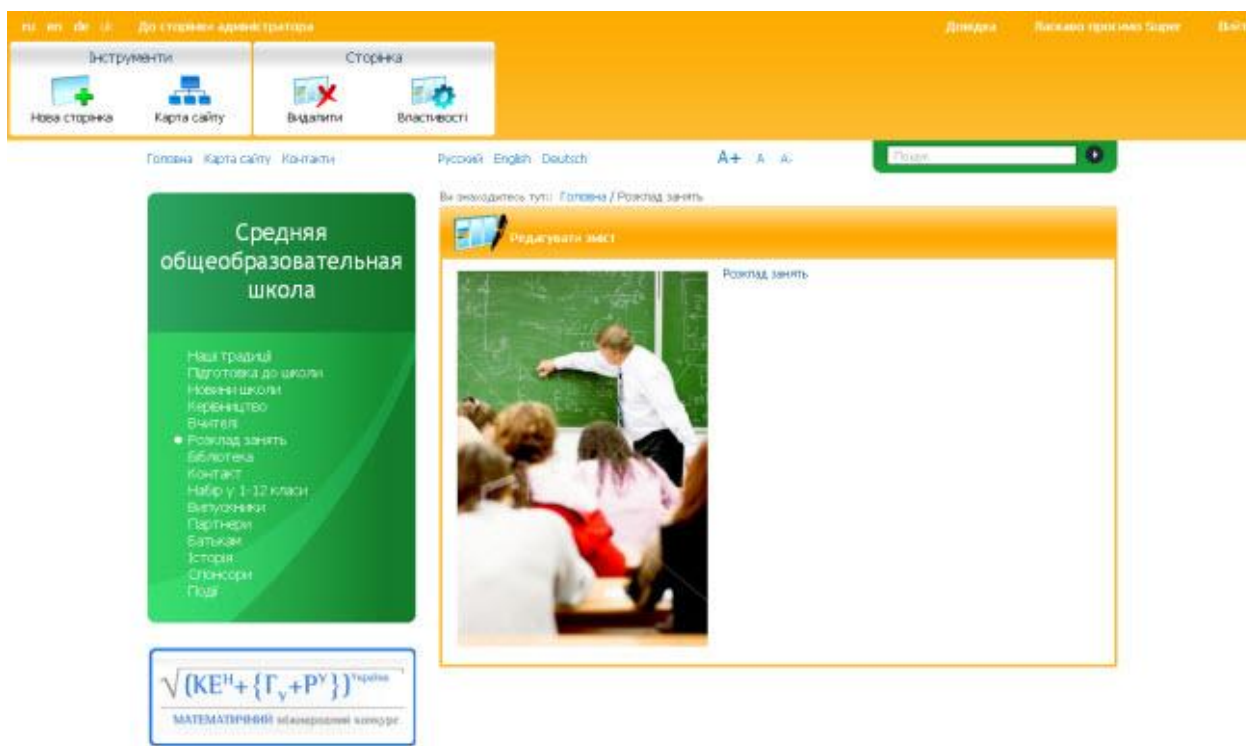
ru en de ua До сторінки адміністратора

Довідка Ласкаво просимо Super Вийти

Інструменти
Нова сторінка
Карта сайту

Сторінка
Видалити
Властивості

Головна Карта сайту Контакти

Русский English Deutsch

A+ A A-

Пошук

Ви знаходитесь тут: Головна / Розклад занять

Редагувати зміст

Розклад занять

Средняя общеобразовательная школа

Наші традиції
Підготовка до школи
Новини школи
Керівництво
Вчителі
Розклад занять
Бібліотека
Контакт
Набір у 1-12 класи
Випускники
Партнери
Батькам
Історія
Спонсори
Події

$\sqrt{\{KE^{H}+\{\Gamma_{y}+P^{y}\}\}}$ Україна

МАТЕМАТИЧНИЙ міжнародний конкурс